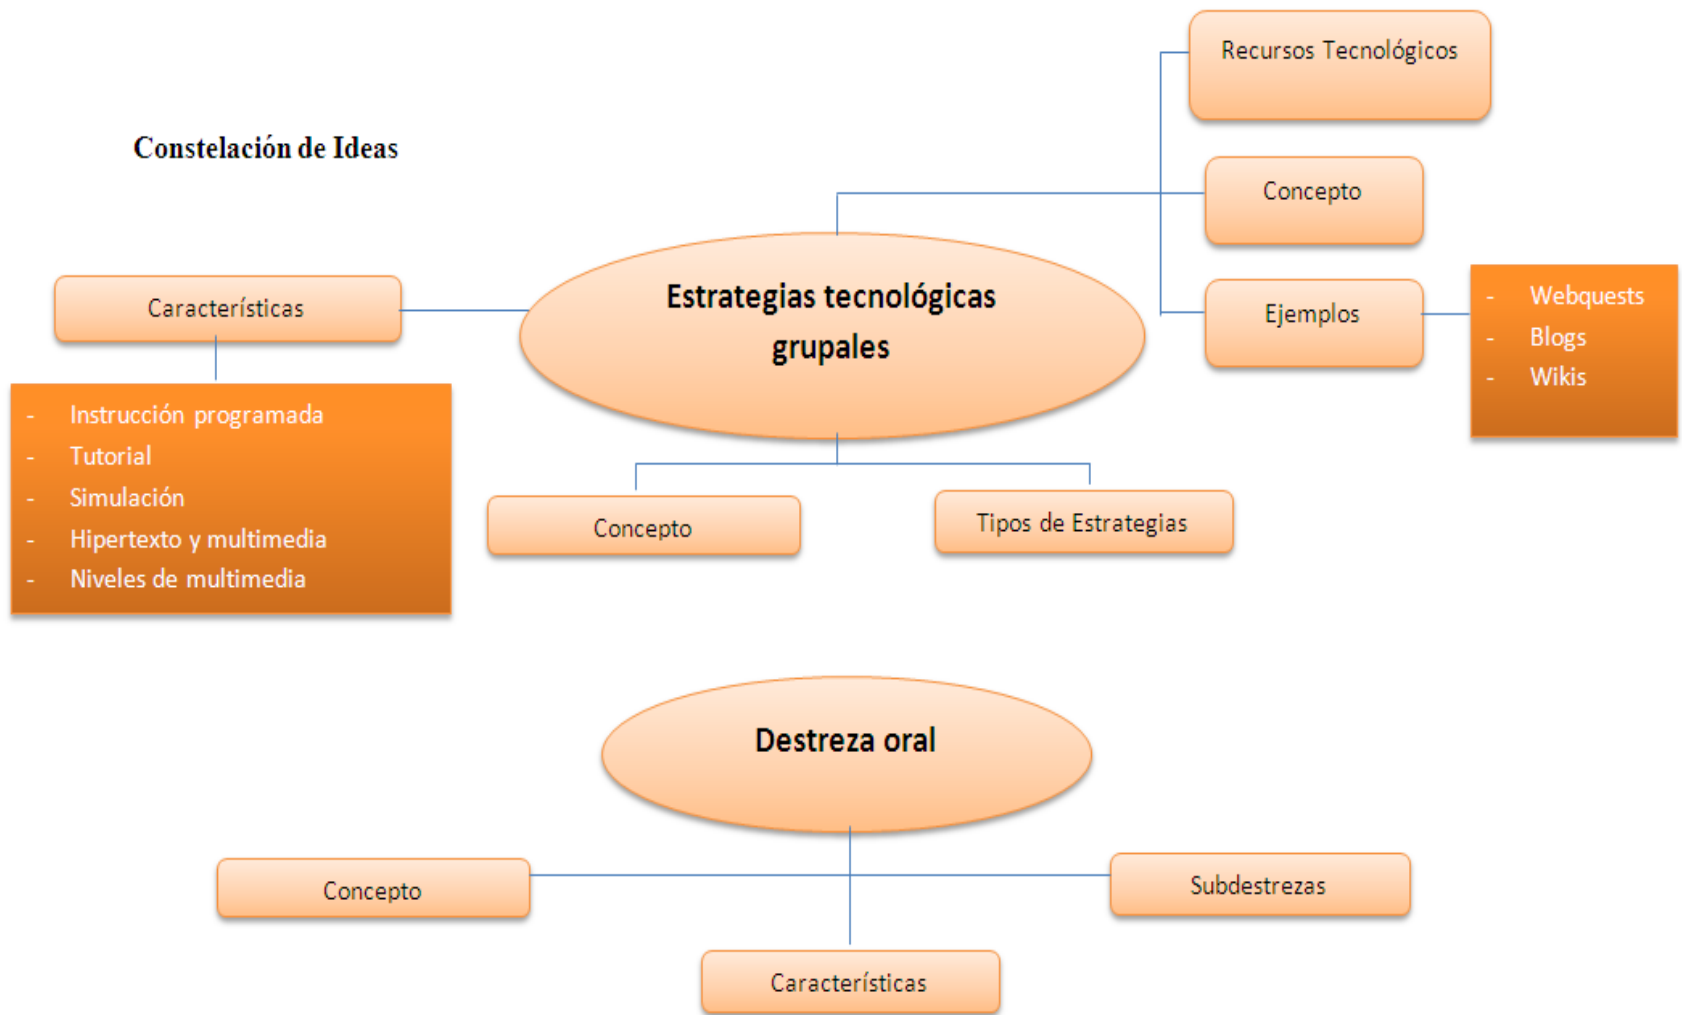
Constelación de Ideas

Recursos Tecnológicos

Concepto

Características

Estrategias tecnológicas grupales

Ejemplos

- Webquests
- Blogs
- Wikis

- Instrucción programada
- Tutorial
- Simulación
- Hipertexto y multimedia
- Niveles de multimedia

Concepto

Tipos de Estrategias

Destreza oral

Concepto

Subdestrezas

Características